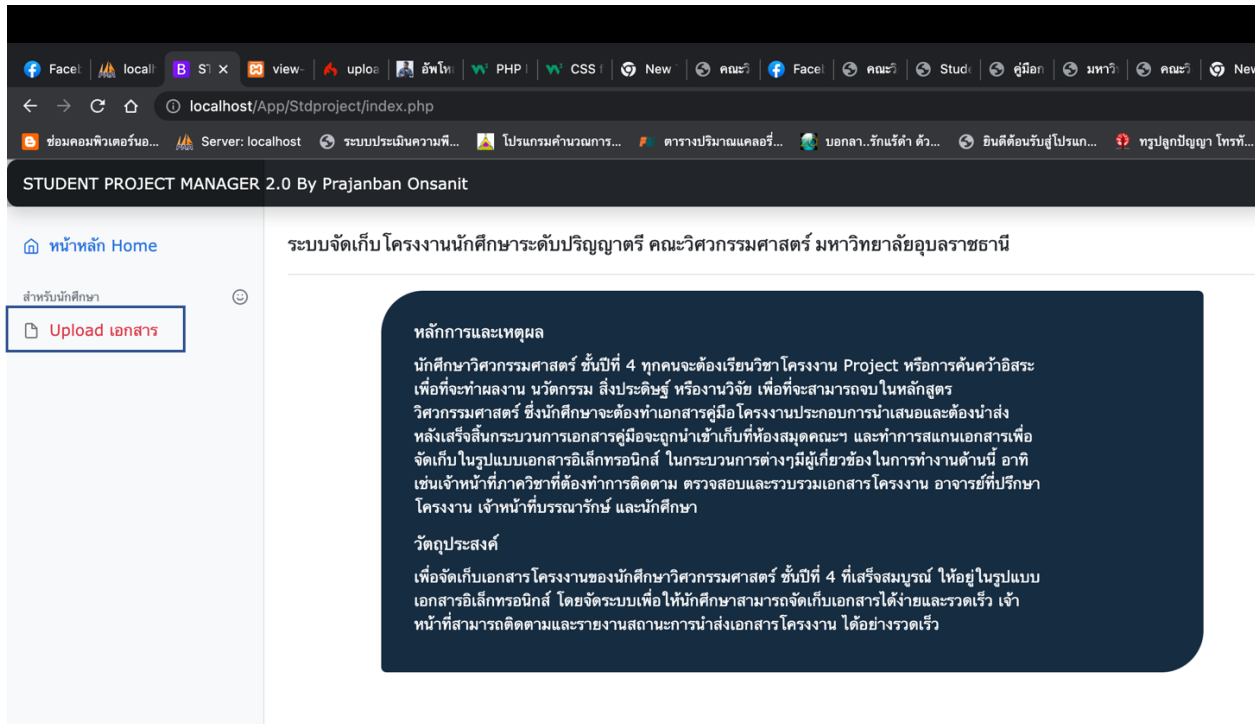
Facel | localh | S1 × | view | uploa | อัพโห | PHP | CSS | New | คณะวิ | Facel | คณะวิ | Stude | คู่มือ | มหาวิ | คณะวิ | New

localhost/App/Stdproject/index.php

ซ่อมคอมพิวเตอร์นอ... Server: localhost ระบบประเมินความพึ... โปรแกรมคำนวณการ... ตารางปริมาณแคลอรี่... บอกลา..รักแร้ดำ ตัว... ยินดีต้อนรับสู่โปรแก... ทรูปลูกปัญญา โทรทั...

STUDENT PROJECT MANAGER 2.0 By Prajanban Onsanit

หน้าหลัก Home

สำหรับนักศึกษา

Upload เอกสาร

ระบบจัดเก็บโครงงานนักศึกษาระดับปริญญาตรี คณะวิศวกรรมศาสตร์ มหาวิทยาลัยอุบลราชธานี

หลักการและเหตุผล

นักศึกษาวิศวกรรมศาสตร์ ชั้นปีที่ 4 ทุกคนจะต้องเรียนวิชาโครงงาน Project หรือการค้นคว้าอิสระ เพื่อที่จะทำผลงาน นวัตกรรม สิ่งประดิษฐ์ หรืองานวิจัย เพื่อที่จะสามารถจบในหลักสูตร วิศวกรรมศาสตร์ ซึ่งนักศึกษาจะต้องทำเอกสารคู่มือโครงงานประกอบการนำเสนอและต้องนำส่ง หลังเสร็จสิ้นกระบวนการเอกสารคู่มือจะถูกนำเข้าเก็บที่ห้องสมุดคณะฯ และทำการสแกนเอกสารเพื่อ จัดเก็บในรูปแบบเอกสารอิเล็กทรอนิกส์ ในกระบวนการต่างๆมีผู้เกี่ยวข้องในการทำงานด้านนี้ อาทิ เช่นเจ้าหน้าที่ภาควิชาที่ต้องทำการติดตาม ตรวจสอบและรวบรวมเอกสารโครงงาน อาจารย์ที่ปรึกษา โครงงาน เจ้าหน้าที่บรรณารักษ์ และนักศึกษา

วัตถุประสงค์

เพื่อจัดเก็บเอกสารโครงงานของนักศึกษาวิศวกรรมศาสตร์ ชั้นปีที่ 4 ที่เสร็จสมบูรณ์ ให้อยู่ในรูปแบบ เอกสารอิเล็กทรอนิกส์ โดยจัดระบบเพื่อให้นักศึกษาสามารถจัดเก็บเอกสารได้ง่ายและรวดเร็ว เจ้าหน้าที่สามารถติดตามและรายงานสถานะการนำส่งเอกสารโครงงาน ได้อย่างรวดเร็ว